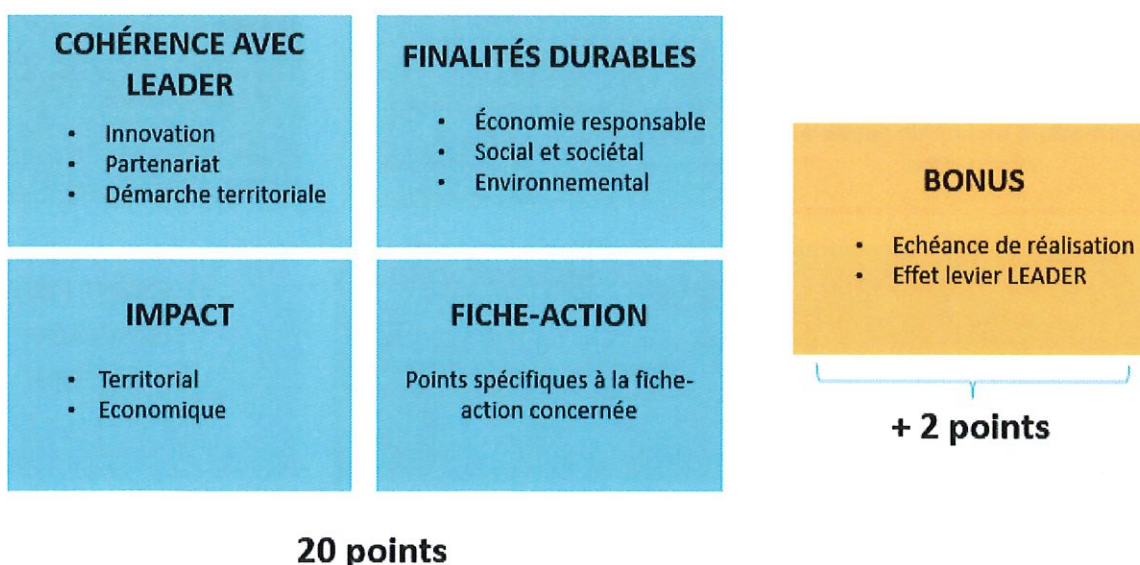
COHÉRENCE AVEC LEADER

- Innovation
- Partenariat
- Démarche territoriale

FINALITÉS DURABLES

- Économie responsable
- Social et sociétal
- Environnemental

IMPACT

- Territorial
- Economique

FICHE-ACTION

Points spécifiques à la fiche-action concernée

BONUS

- Echéance de réalisation
- Effet levier LEADER

+ 2 points

20 points